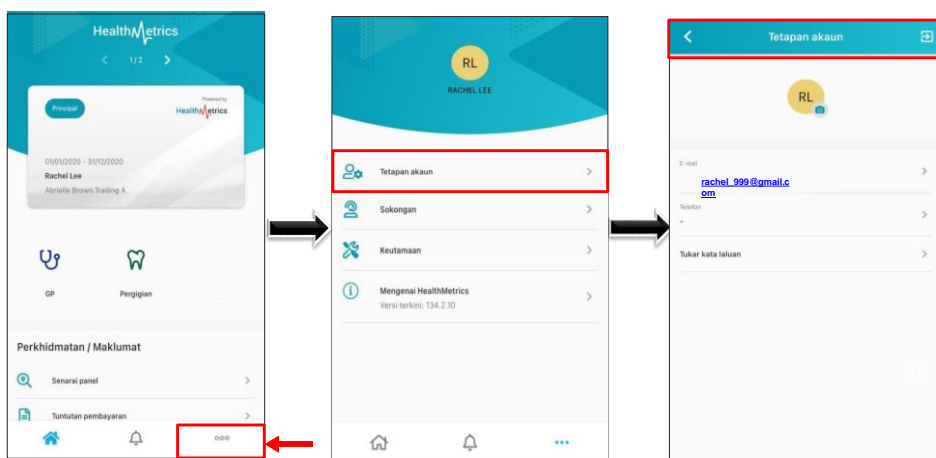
HealthMetrics

1/2

Principal

Powered by HealthMetrics

01/01/2020 - 31/12/2020
Rachel Lee
Abrielle Brown Trading A

GP

Pergigian

Perkhidmatan / Maklumat

Senarai panel

Tuntutan pembayaran

RL

RACHEL LEE

Tetapan akaun

Sokongan

Keutamaan

Mengenai HealthMetrics
Versi terkini: 134.2.10

Tetapan akaun

RL

E-mel
rachel_999@gmail.com

Telefon
-

Tukar kata laluan